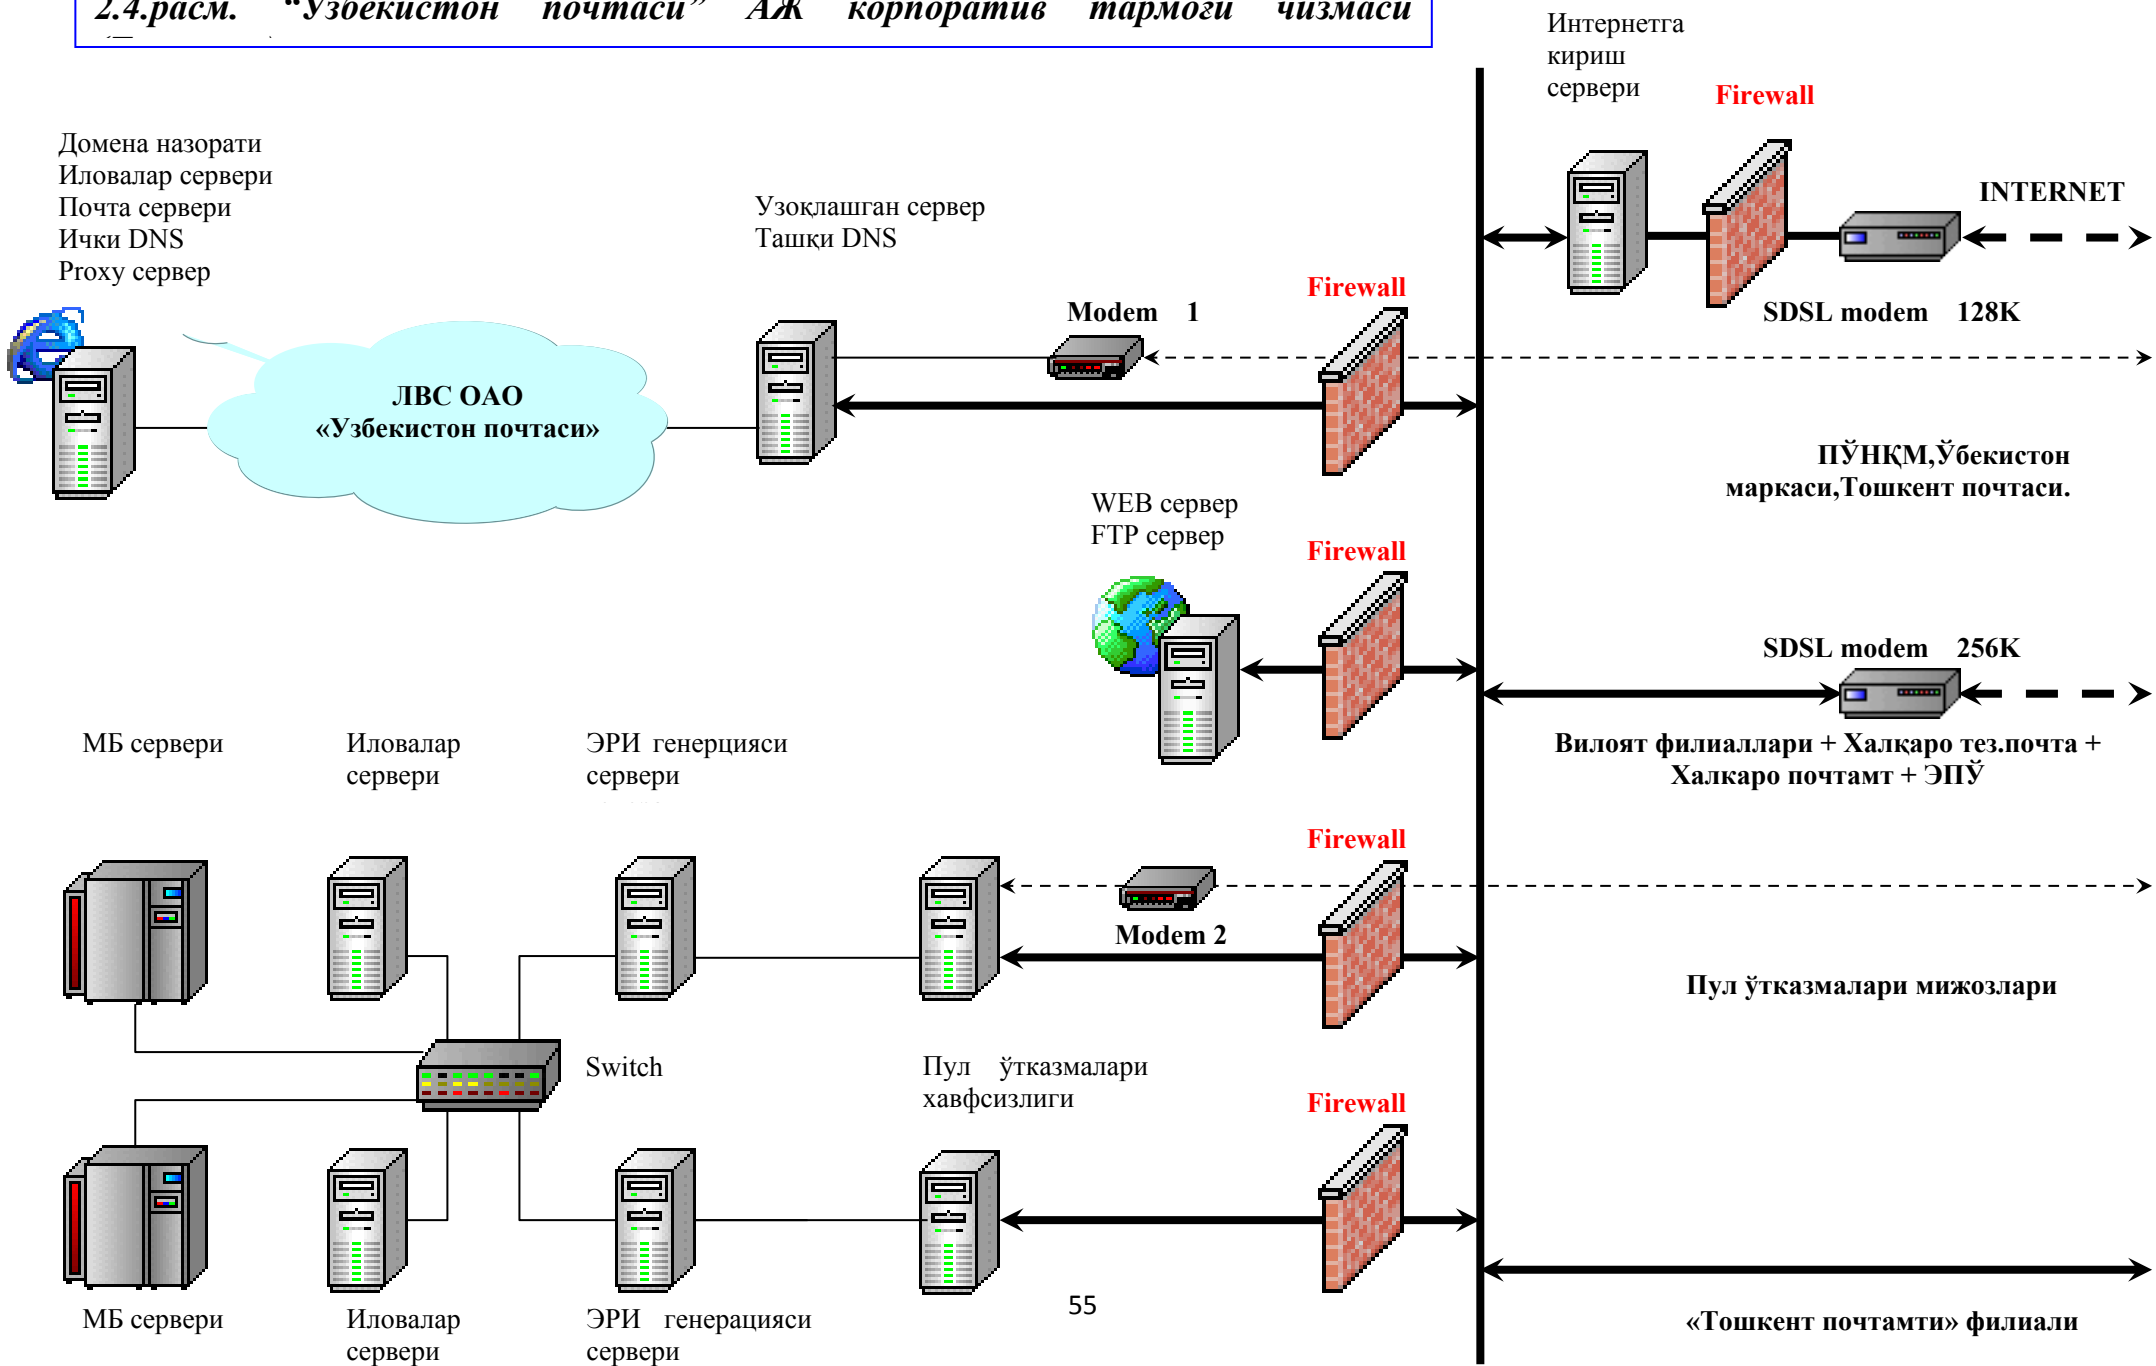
2.4.расм. "Узбекистон почтаси" АЖ корпоратив тармоғи чизмаси

Интернетга кириш сервери

Firewall

INTERNET

SDSL modem 128K

Домена назорати
Иловалар сервери
Почта сервери
Ички DNS
Proxy сервер

Узоқлашган сервер
Ташқи DNS

Modem 1

Firewall

ЛВС ОАО
«Узбекистон почтаси»

ПЎНҚМ,Ўбекистон маркаси,Тошкент почтаси.

WEB сервер
FTP сервер

Firewall

SDSL modem 256K

Вилоят филиаллари + Халқаро тез.почта + Халкаро почтамт + ЭПЎ

МБ сервери

Иловалар сервери

ЭРИ генерцияси сервери

Firewall

Modem 2

Пул ўтказмалари мижозлари

Switch

Пул ўтказмалари хавфсизлиги

Firewall

МБ сервери

Иловалар сервери

ЭРИ генерацияси сервери

55

«Тошкент почтамти» филиали